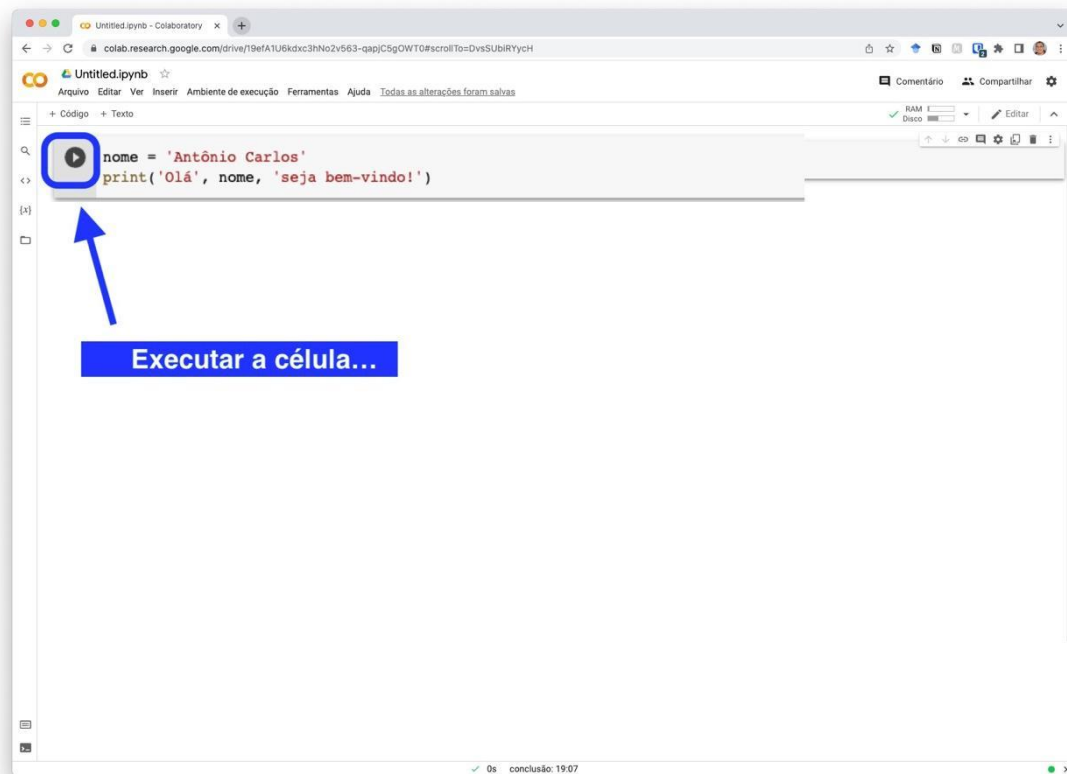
Untitled.ipynb - Colaboratory ×

colab.research.google.com/drive/19efA1U6kdxc3hNo2v563-qapjC5gOWT0#scrollTo=DvsSUbiRYycH

Untitled.ipynb ☆
Arquivo Editar Ver Inserir Ambiente de execução Ferramentas Ajuda Todas as alterações foram salvas

Comentário Compartilhar

+ Código + Texto

RAM
Disco

Editar

nome = 'Antônio Carlos'
print('Olá', nome, 'seja bem-vindo!')

Executar a célula...

✓ 0s conclusão: 19:07